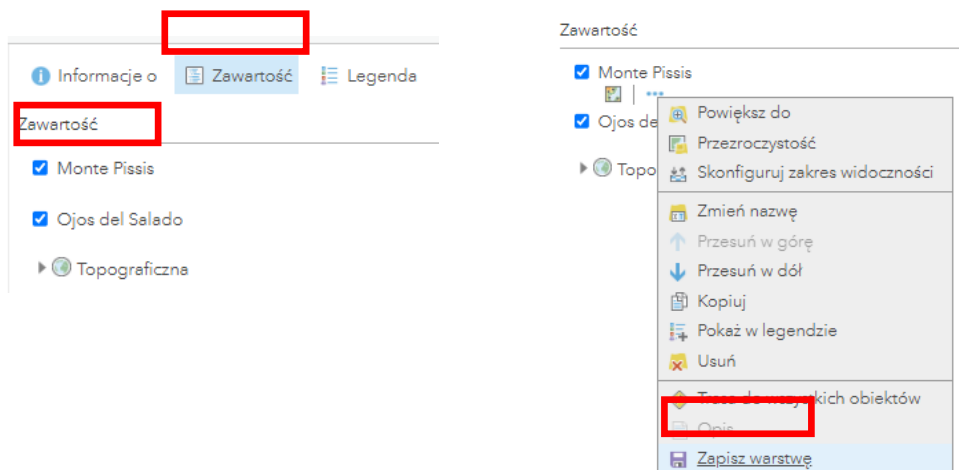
Informacje o Zawartość Legenda

Zawartość

Monte Pissis

Ojos del Salado

Topograficzna

Zawartość

Monte Pissis

Ojos de

Topo

Powiększ do
Przezroczystość
Skonfiguruj zakres widoczności
Zmień nazwę
Przesuń w górę
Przesuń w dół
Kopiuj
Pokaż w legendzie
Usuń
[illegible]kich obiektów
Opis
Zapisz warstwę